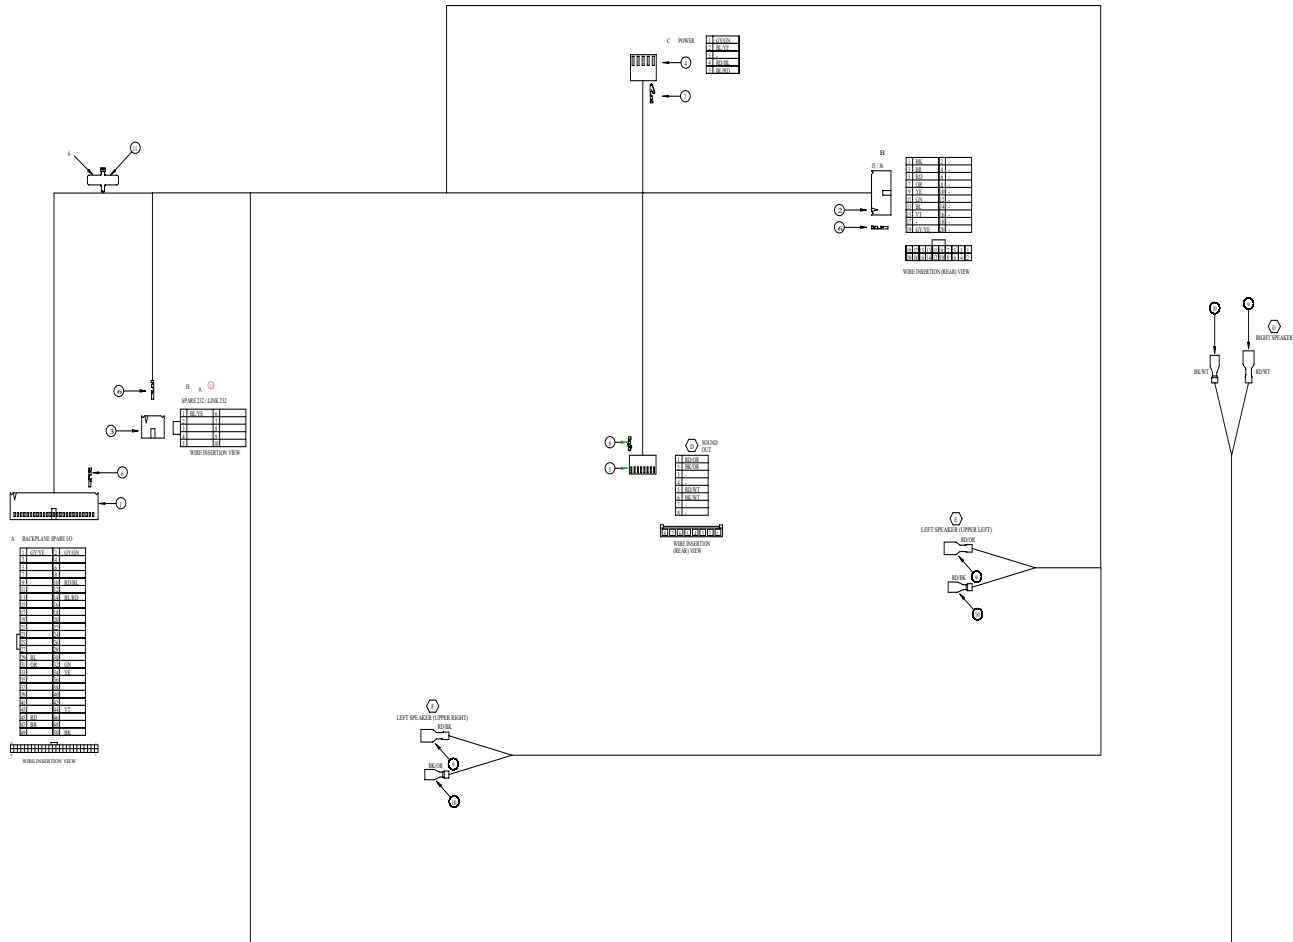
C POWER

| 1 | GY/GN |
|---|---|
| 2 | BL/YE |
| 3 | - |
| 4 | RD/BK |
| 5 | BL/RD |

B
J5 / J6

| 1 | BK | 2 | - |
|---|---|---|---|
| 3 | BR | 4 | - |
| 5 | RD | 6 | - |
| 7 | OR | 8 | - |
| 9 | YE | 10 | - |
| 11 | GN | 12 | - |
| 13 | BL | 14 | - |
| 15 | VT | 16 | - |
| 17 | - | 18 | - |
| 19 | GY/YE | 20 | - |

WIRE INSERTION (REAR) VIEW

RIGHT SPEAKER
BK/WT
RD/WT

H
SPARE 232 / LINK 232

| 1 | BL/YE | 6 | |
|---|---|---|---|
| 2 | | 7 | |
| 3 | | 8 | |
| 4 | | 9 | |
| 5 | | 10 | |

WIRE INSERTION VIEW

SOUND OUT

| 1 | RD/OR |
|---|---|
| 2 | BK/OR |
| 3 | - |
| 4 | - |
| 5 | RD/WT |
| 6 | BK/WT |
| 7 | - |
| 8 | - |

WIRE INSERTION (REAR) VIEW

E
LEFT SPEAKER (UPPER LEFT)
RD/OR
RD/BK

A BACKPLANE SPARE I/O

| 1 | GY/YE | 2 | GY/GN |
|---|---|---|---|
| 3 | | 4 | |
| 5 | | 6 | |
| 7 | | 8 | RD/BL |
| 9 | | 10 | BL/RD |
| 11 | BL | 12 | |
| 13 | OR | 14 | GN |
| 15 | | 16 | YE |
| 17 | | 18 | |
| 19 | | 20 | VT |
| 21 | RD | 22 | |
| 23 | BR | 24 | |
| 25 | | 26 | BK |

WIRE INSERTION VIEW

F
LEFT SPEAKER (UPPER RIGHT)
RD/BK
BK/OR